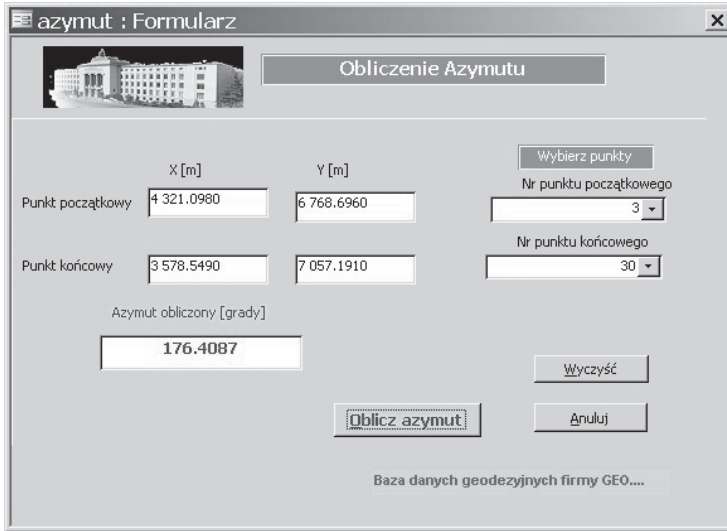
azymut : Formularz

×

Obliczenie Azymutu

X [m]

Y [m]

Wybierz punkty

Nr punktu początkowego

Punkt początkowy 4 321.0980 6 768.6960 3

Nr punktu końcowego

Punkt końcowy 3 578.5490 7 057.1910 30

Azymut obliczony [grady]

176.4087

Wyczyść

Oblicz azymut

Anuluj

Baza danych geodezyjnych firmy GEO....